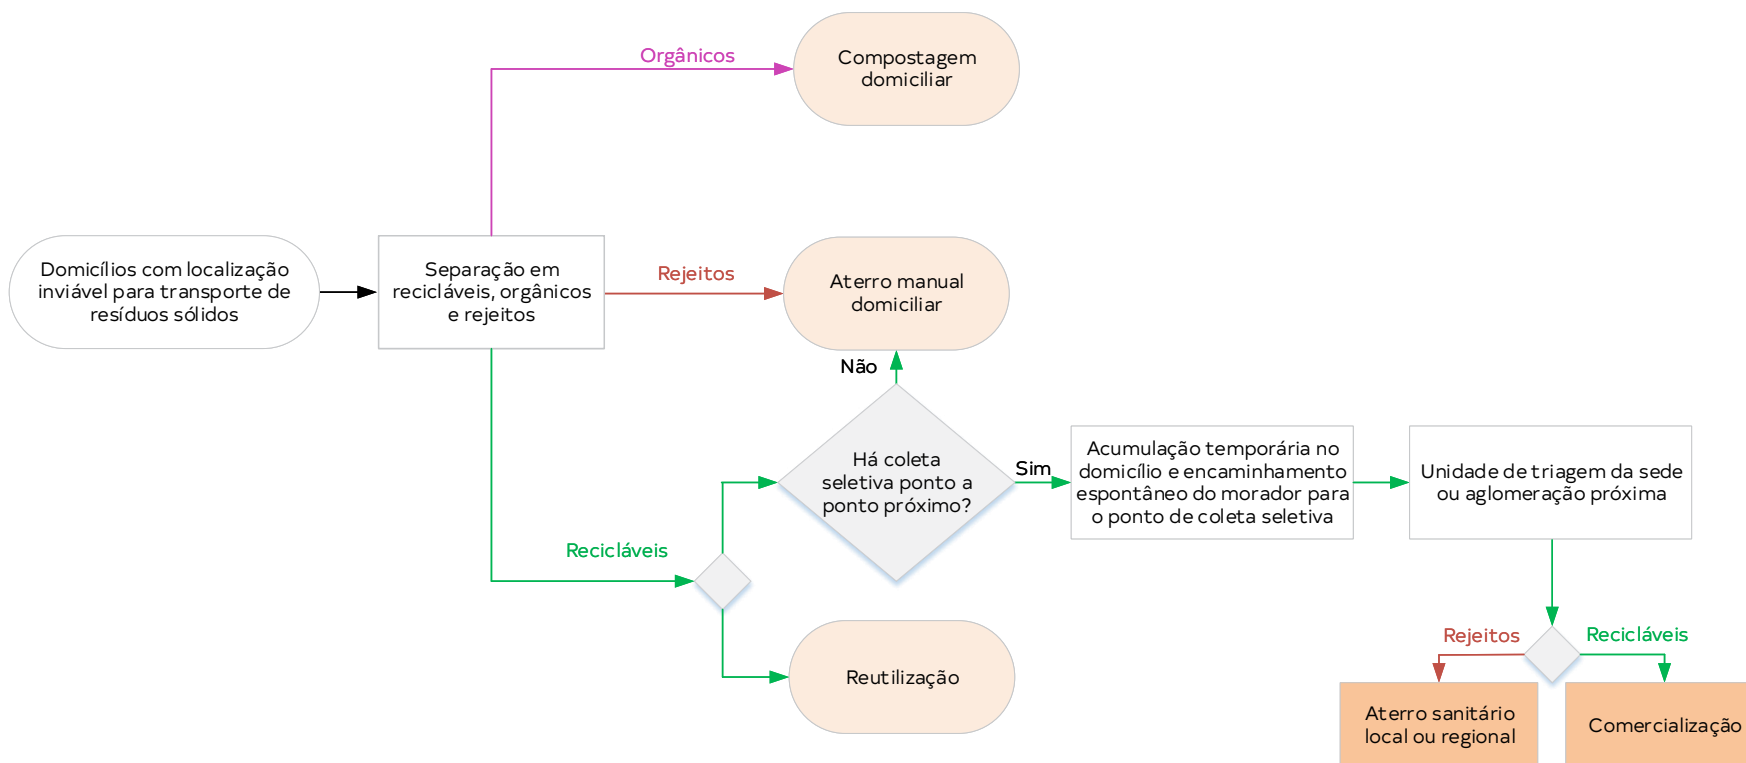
Domicílios com localização inviável para transporte de resíduos sólidos

Separação em recicláveis, orgânicos e rejeitos

Orgânicos

Compostagem domiciliar

Rejeitos

Aterro manual domiciliar

Não

Recicláveis

Há coleta seletiva ponto a ponto próximo?

Sim

Acumulação temporária no domicílio e encaminhamento espontâneo do morador para o ponto de coleta seletiva

Unidade de triagem da sede ou aglomeração próxima

Reutilização

Rejeitos

Recicláveis

Aterro sanitário local ou regional

Comercialização